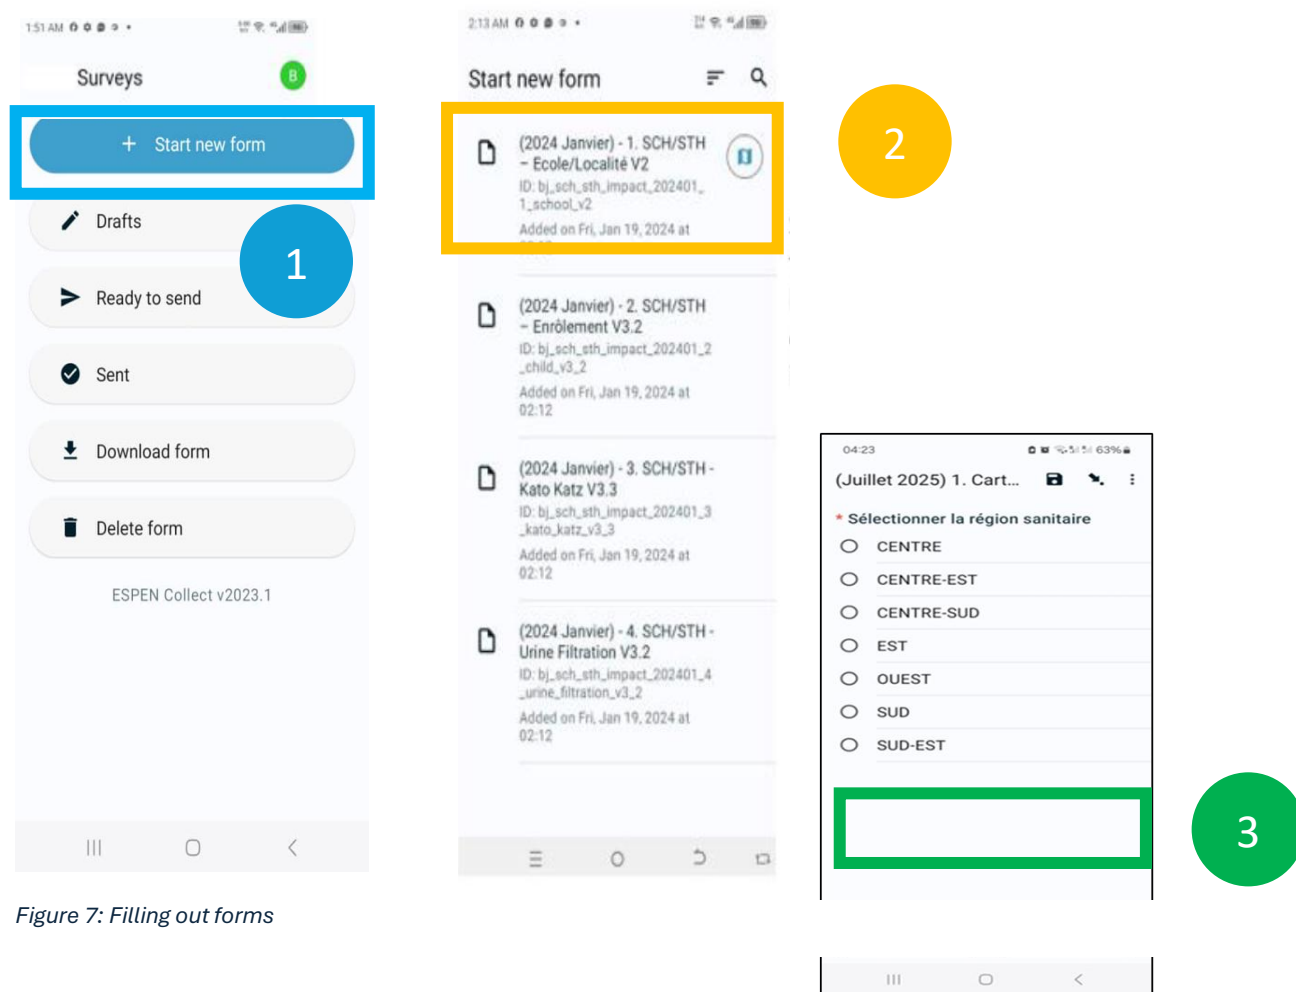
1:51 AM

Surveys

B

+ Start new form

Drafts

1

Ready to send

Sent

Download form

Delete form

ESPEN Collect v2023.1

2:13 AM

Start new form

(2024 Janvier) - 1. SCH/STH – Ecole/Localité V2
ID: bj_sch_sth_impact_202401_1_school_v2
Added on Fri, Jan 19, 2024 at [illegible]

(2024 Janvier) - 2. SCH/STH – Enrôlement V3.2
ID: bj_sch_sth_impact_202401_2_child_v3_2
Added on Fri, Jan 19, 2024 at 02:12

(2024 Janvier) - 3. SCH/STH - Kato Katz V3.3
ID: bj_sch_sth_impact_202401_3_kato_katz_v3_3
Added on Fri, Jan 19, 2024 at 02:12

(2024 Janvier) - 4. SCH/STH - Urine Filtration V3.2
ID: bj_sch_sth_impact_202401_4_urine_filtration_v3_2
Added on Fri, Jan 19, 2024 at 02:12

2

04:23 63%

(Juillet 2025) 1. Cart...

* Sélectionner la région sanitaire
CENTRE
CENTRE-EST
CENTRE-SUD
EST
OUEST
SUD
SUD-EST

3

Figure 7: Filling out forms